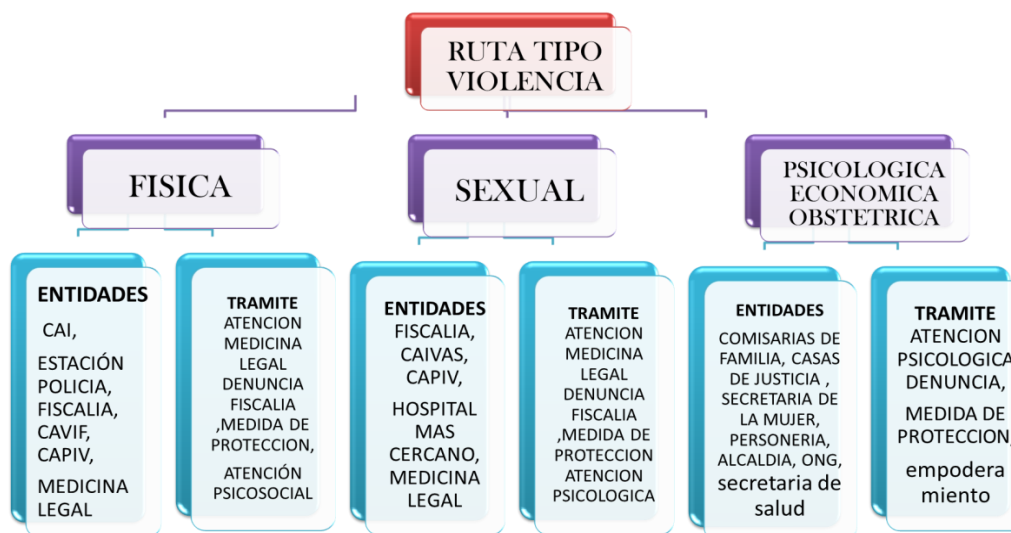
RUTA TIPO VIOLENCIA

FISICA

ENTIDADES
CAI,
ESTACIÓN POLICIA,
FISCALIA,
CAVIF,
CAPIV,
MEDICINA LEGAL

TRAMITE
ATENCION MEDICINA LEGAL
DENUNCIA FISCALIA
,MEDIDA DE PROTECCION,
ATENCIÓN PSICOSOCIAL

SEXUAL

ENTIDADES
FISCALIA,
CAIVAS,
CAPIV,
HOSPITAL MAS CERCANO,
MEDICINA LEGAL

TRAMITE
ATENCION MEDICINA LEGAL
DENUNCIA FISCALIA
,MEDIDA DE PROTECCION
ATENCION PSICOLOGICA

PSICOLOGICA ECONOMICA OBSTETRICA

ENTIDADES
COMISARIAS DE FAMILIA, CASAS DE JUSTICIA , SECRETARIA DE LA MUJER, PERSONERIA, ALCALDIA, ONG,
secretaria de salud

TRAMITE
ATENCION PSICOLOGICA
DENUNCIA,
MEDIDA DE PROTECCION,
empoderamiento